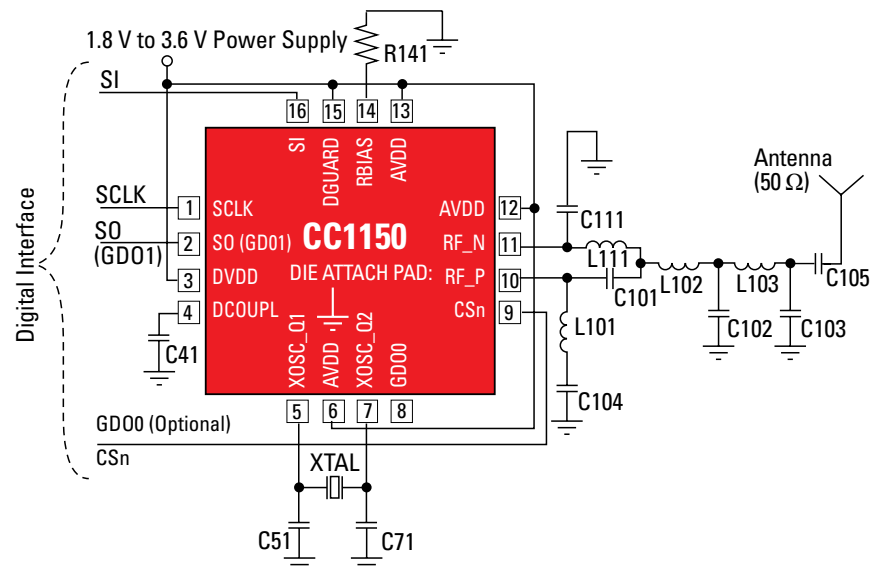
1.8 V to 3.6 V Power Supply

R141

SI

16 15 14 13

SI DGUARD RBIAS AVDD

Digital Interface

SCLK 1 SCLK

SO (GDO1) 2 SO (GD01)

3 DVDD

4 DCOUPL

C41

CC1150

DIE ATTACH PAD:

AVDD 12

RF_N 11

RF_P 10

CSn 9

XOSC_Q1 AVDD XOSC_Q2 GDO0

5 6 7 8

C111

L111

C101

L101

C104

L102

L103

C102

C103

C105

Antenna (50 Ω)

GDO0 (Optional)

CSn

XTAL

C51

C71